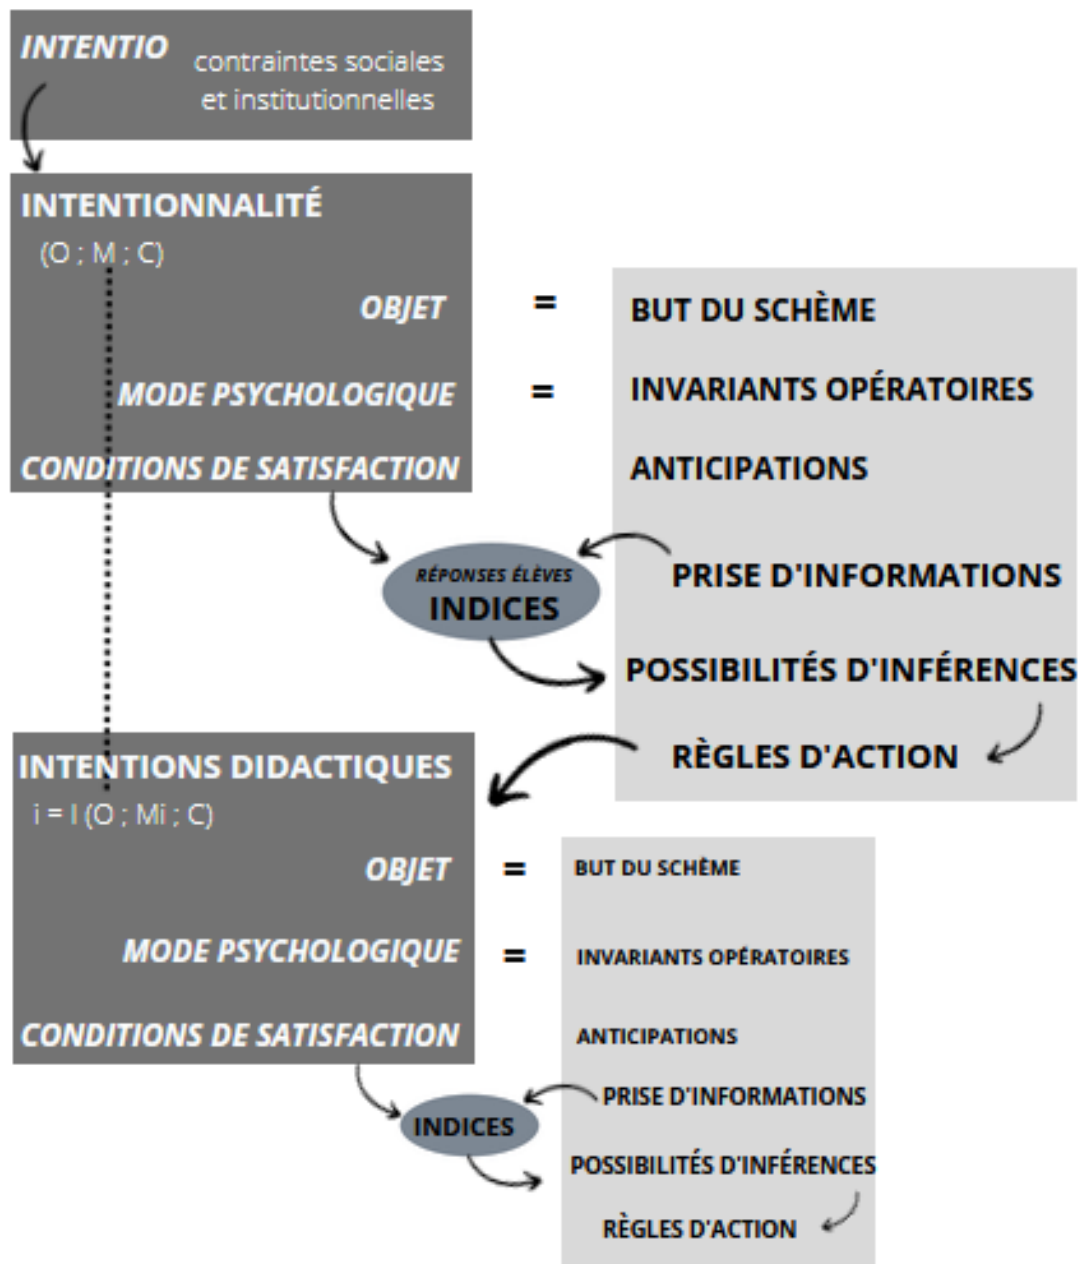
INTENTIO contraintes sociales et institutionnelles

INTENTIONNALITÉ
(O ; M ; C)
OBJET = BUT DU SCHÈME
MODE PSYCHOLOGIQUE = INVARIANTS OPÉRATOIRES
CONDITIONS DE SATISFACTION ANTICIPATIONS

RÉPONSES ÉLÈVES
INDICES

PRISE D'INFORMATIONS
POSSIBILITÉS D'INFÉRENCES
RÈGLES D'ACTION

INTENTIONS DIDACTIQUES
i = I (O ; Mi ; C)
OBJET = BUT DU SCHÈME
MODE PSYCHOLOGIQUE = INVARIANTS OPÉRATOIRES
CONDITIONS DE SATISFACTION ANTICIPATIONS

INDICES

PRISE D'INFORMATIONS
POSSIBILITÉS D'INFÉRENCES
RÈGLES D'ACTION